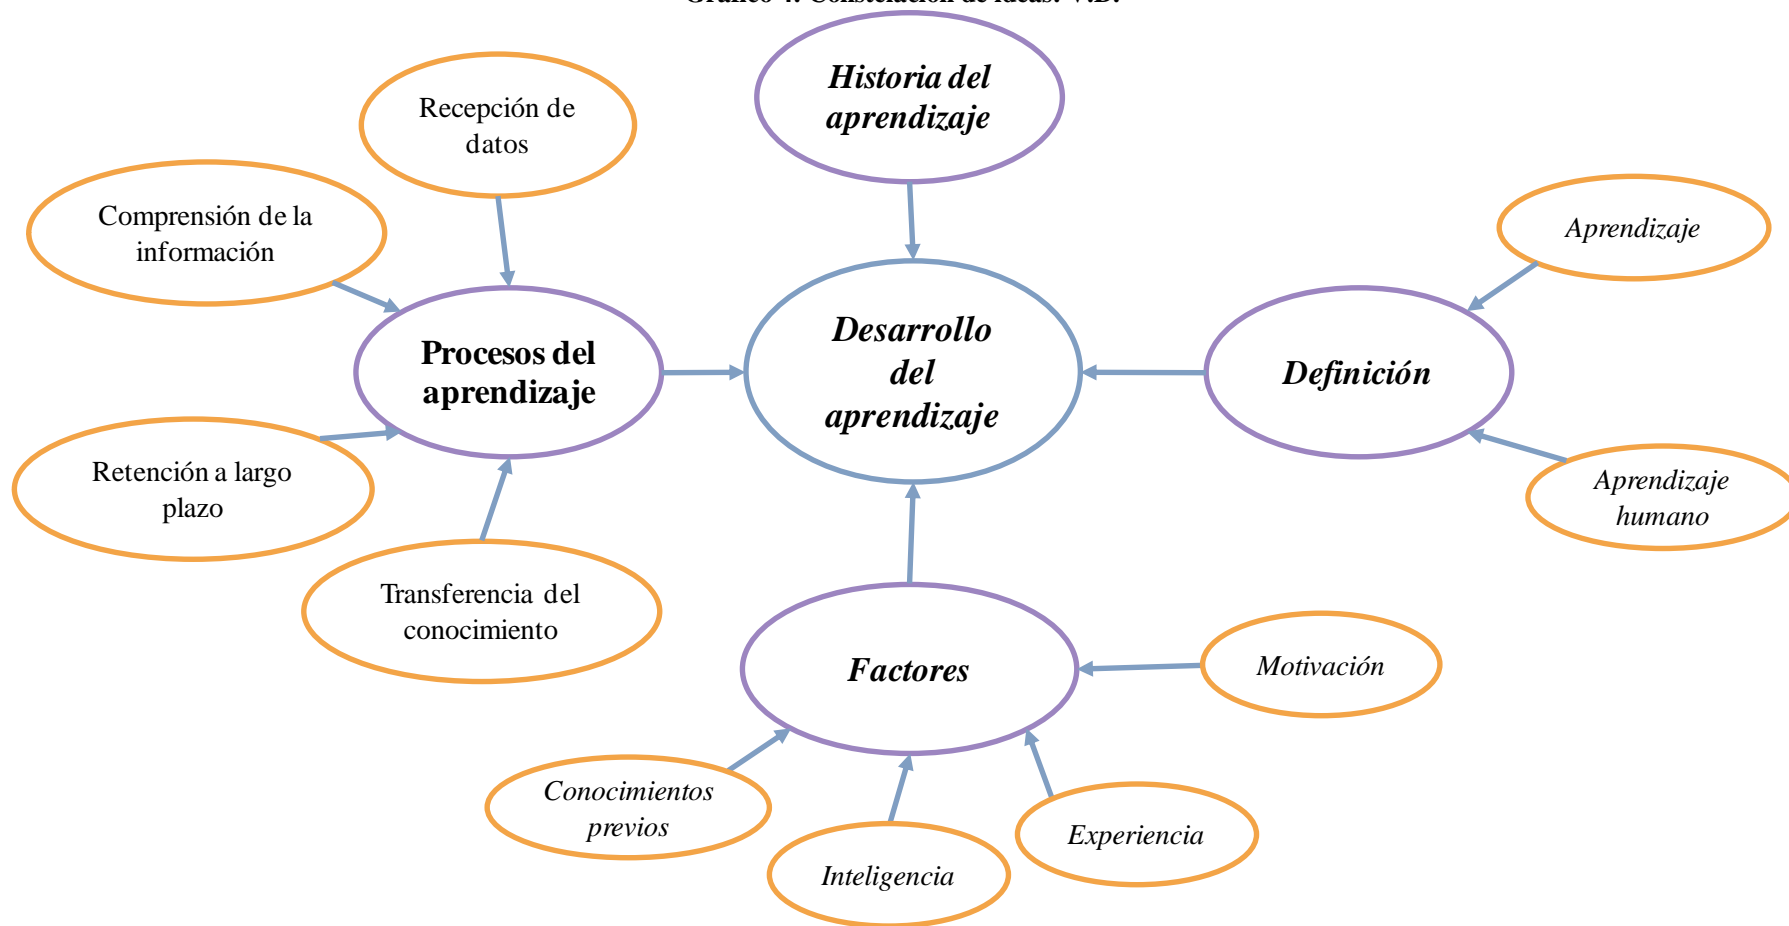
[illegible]

Historia del aprendizaje

Recepción de datos

Comprensión de la información

Procesos del aprendizaje

Desarrollo del aprendizaje

Aprendizaje

Definición

Aprendizaje humano

Retención a largo plazo

Transferencia del conocimiento

Factores

Motivación

Conocimientos previos

Inteligencia

Experiencia